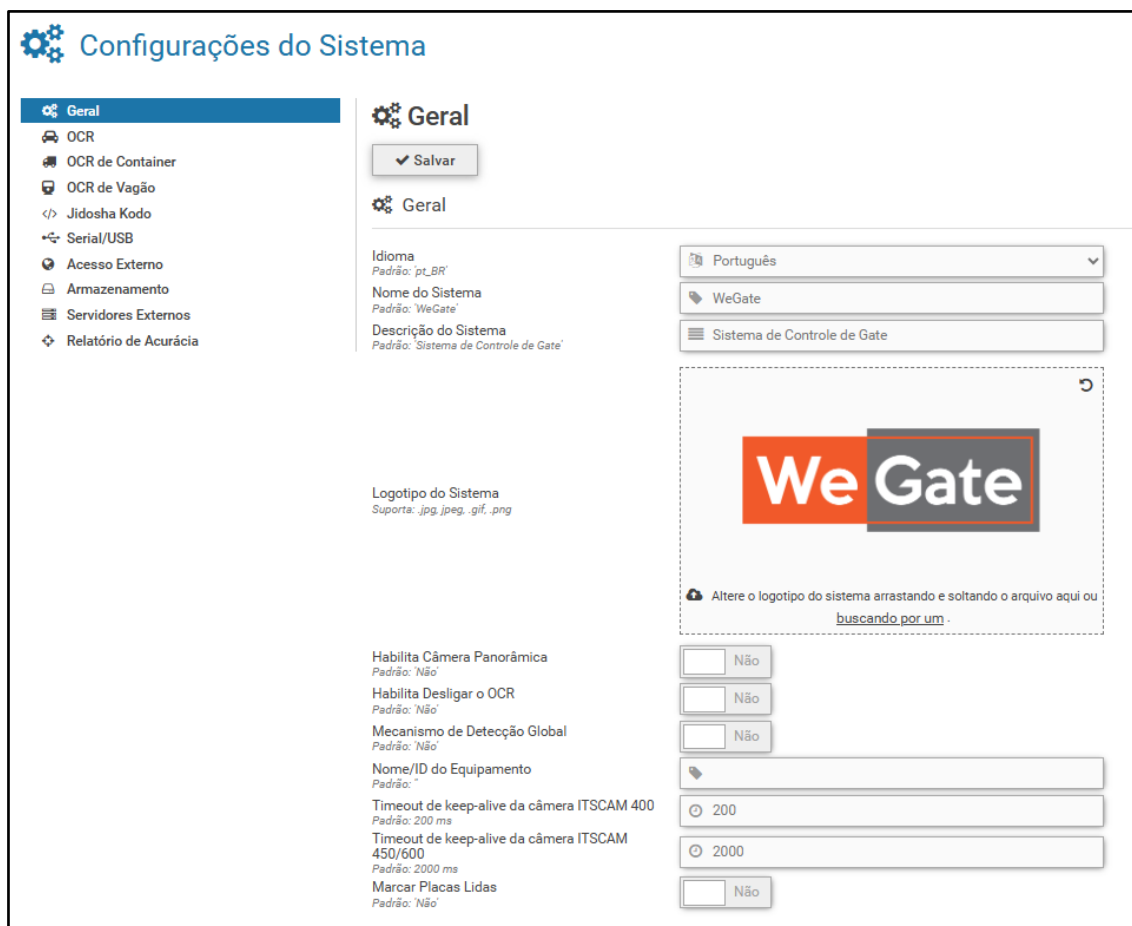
Configurações do Sistema

Geral
OCR
OCR de Container
OCR de Vagão
Jidosha Kodo
Serial/USB
Acesso Externo
Armazenamento
Servidores Externos
Relatório de Acurácia

Geral

Salvar

Geral

Idioma
Padrão: 'pt_BR'
Português

Nome do Sistema
Padrão: 'WeGate'
WeGate

Descrição do Sistema
Padrão: 'Sistema de Controle de Gate'
Sistema de Controle de Gate

Logotipo do Sistema
Suporta: .jpg, jpeg, .gif, .png

We Gate

Altere o logotipo do sistema arrastando e soltando o arquivo aqui ou buscando por um .

Habilita Câmera Panorâmica
Padrão: 'Não'
Não

Habilita Desligar o OCR
Padrão: 'Não'
Não

Mecanismo de Detecção Global
Padrão: 'Não'
Não

Nome/ID do Equipamento
Padrão: ''

Timeout de keep-alive da câmera ITSCAM 400
Padrão: 200 ms
200

Timeout de keep-alive da câmera ITSCAM 450/600
Padrão: 2000 ms
2000

Marcar Placas Lidas
Padrão: 'Não'
Não